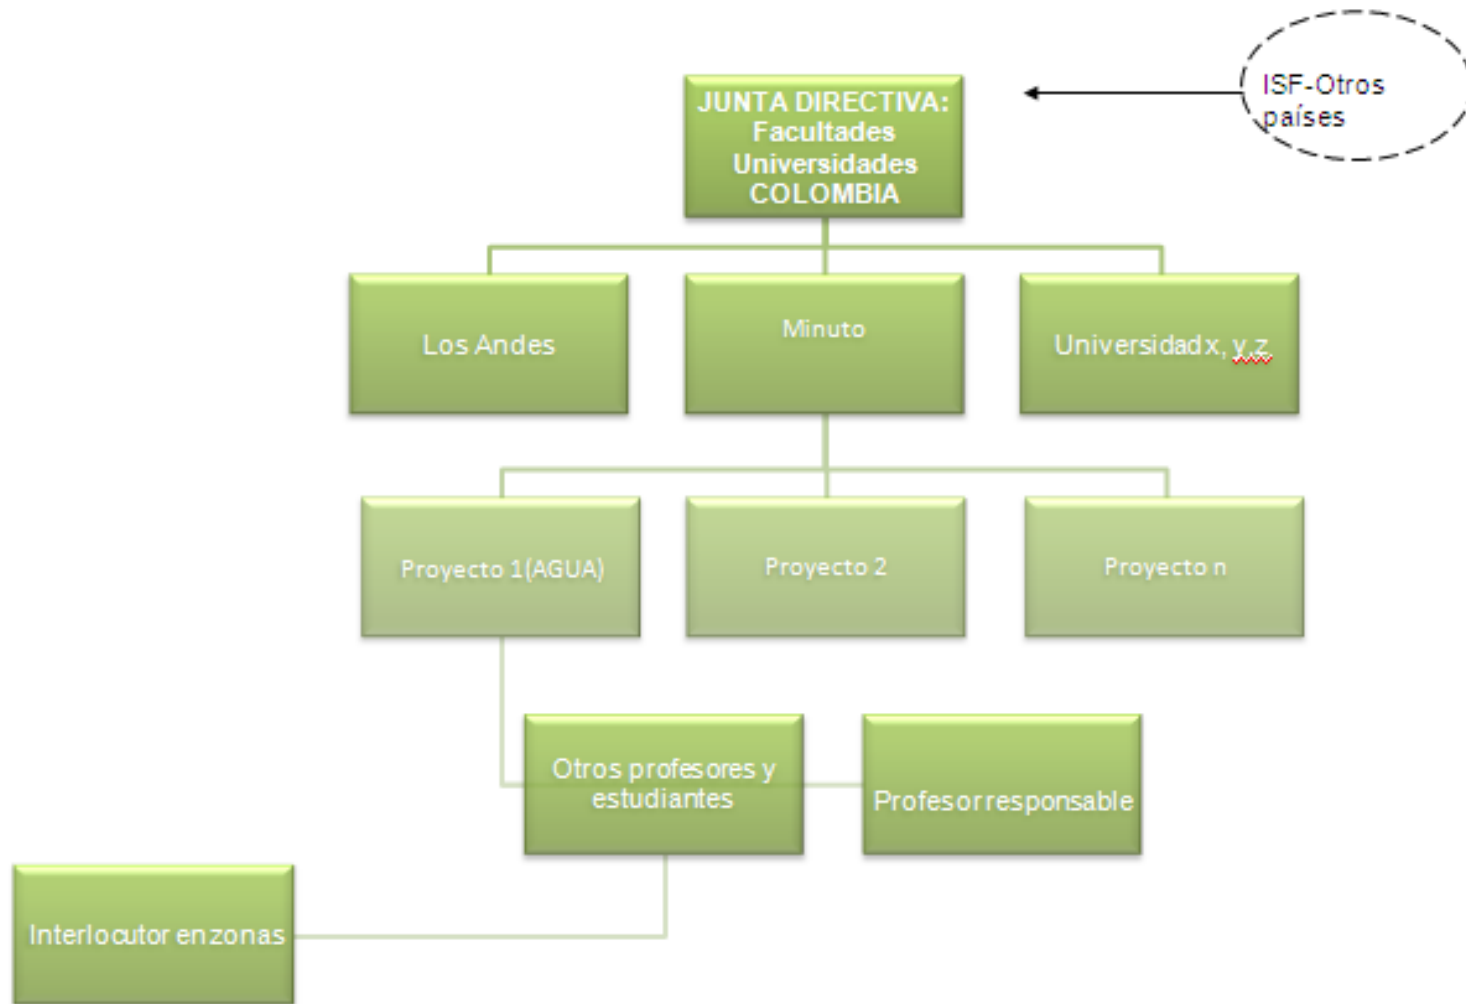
ISF-Otros países

JUNTA DIRECTIVA: Facultades Universidades COLOMBIA

Los Andes

Minuto

Universidad x, y,z,

Proyecto 1(AGUA)

Proyecto 2

Proyecto n

Otros profesores y estudiantes

Profesor responsable

Interlocutor en zonas